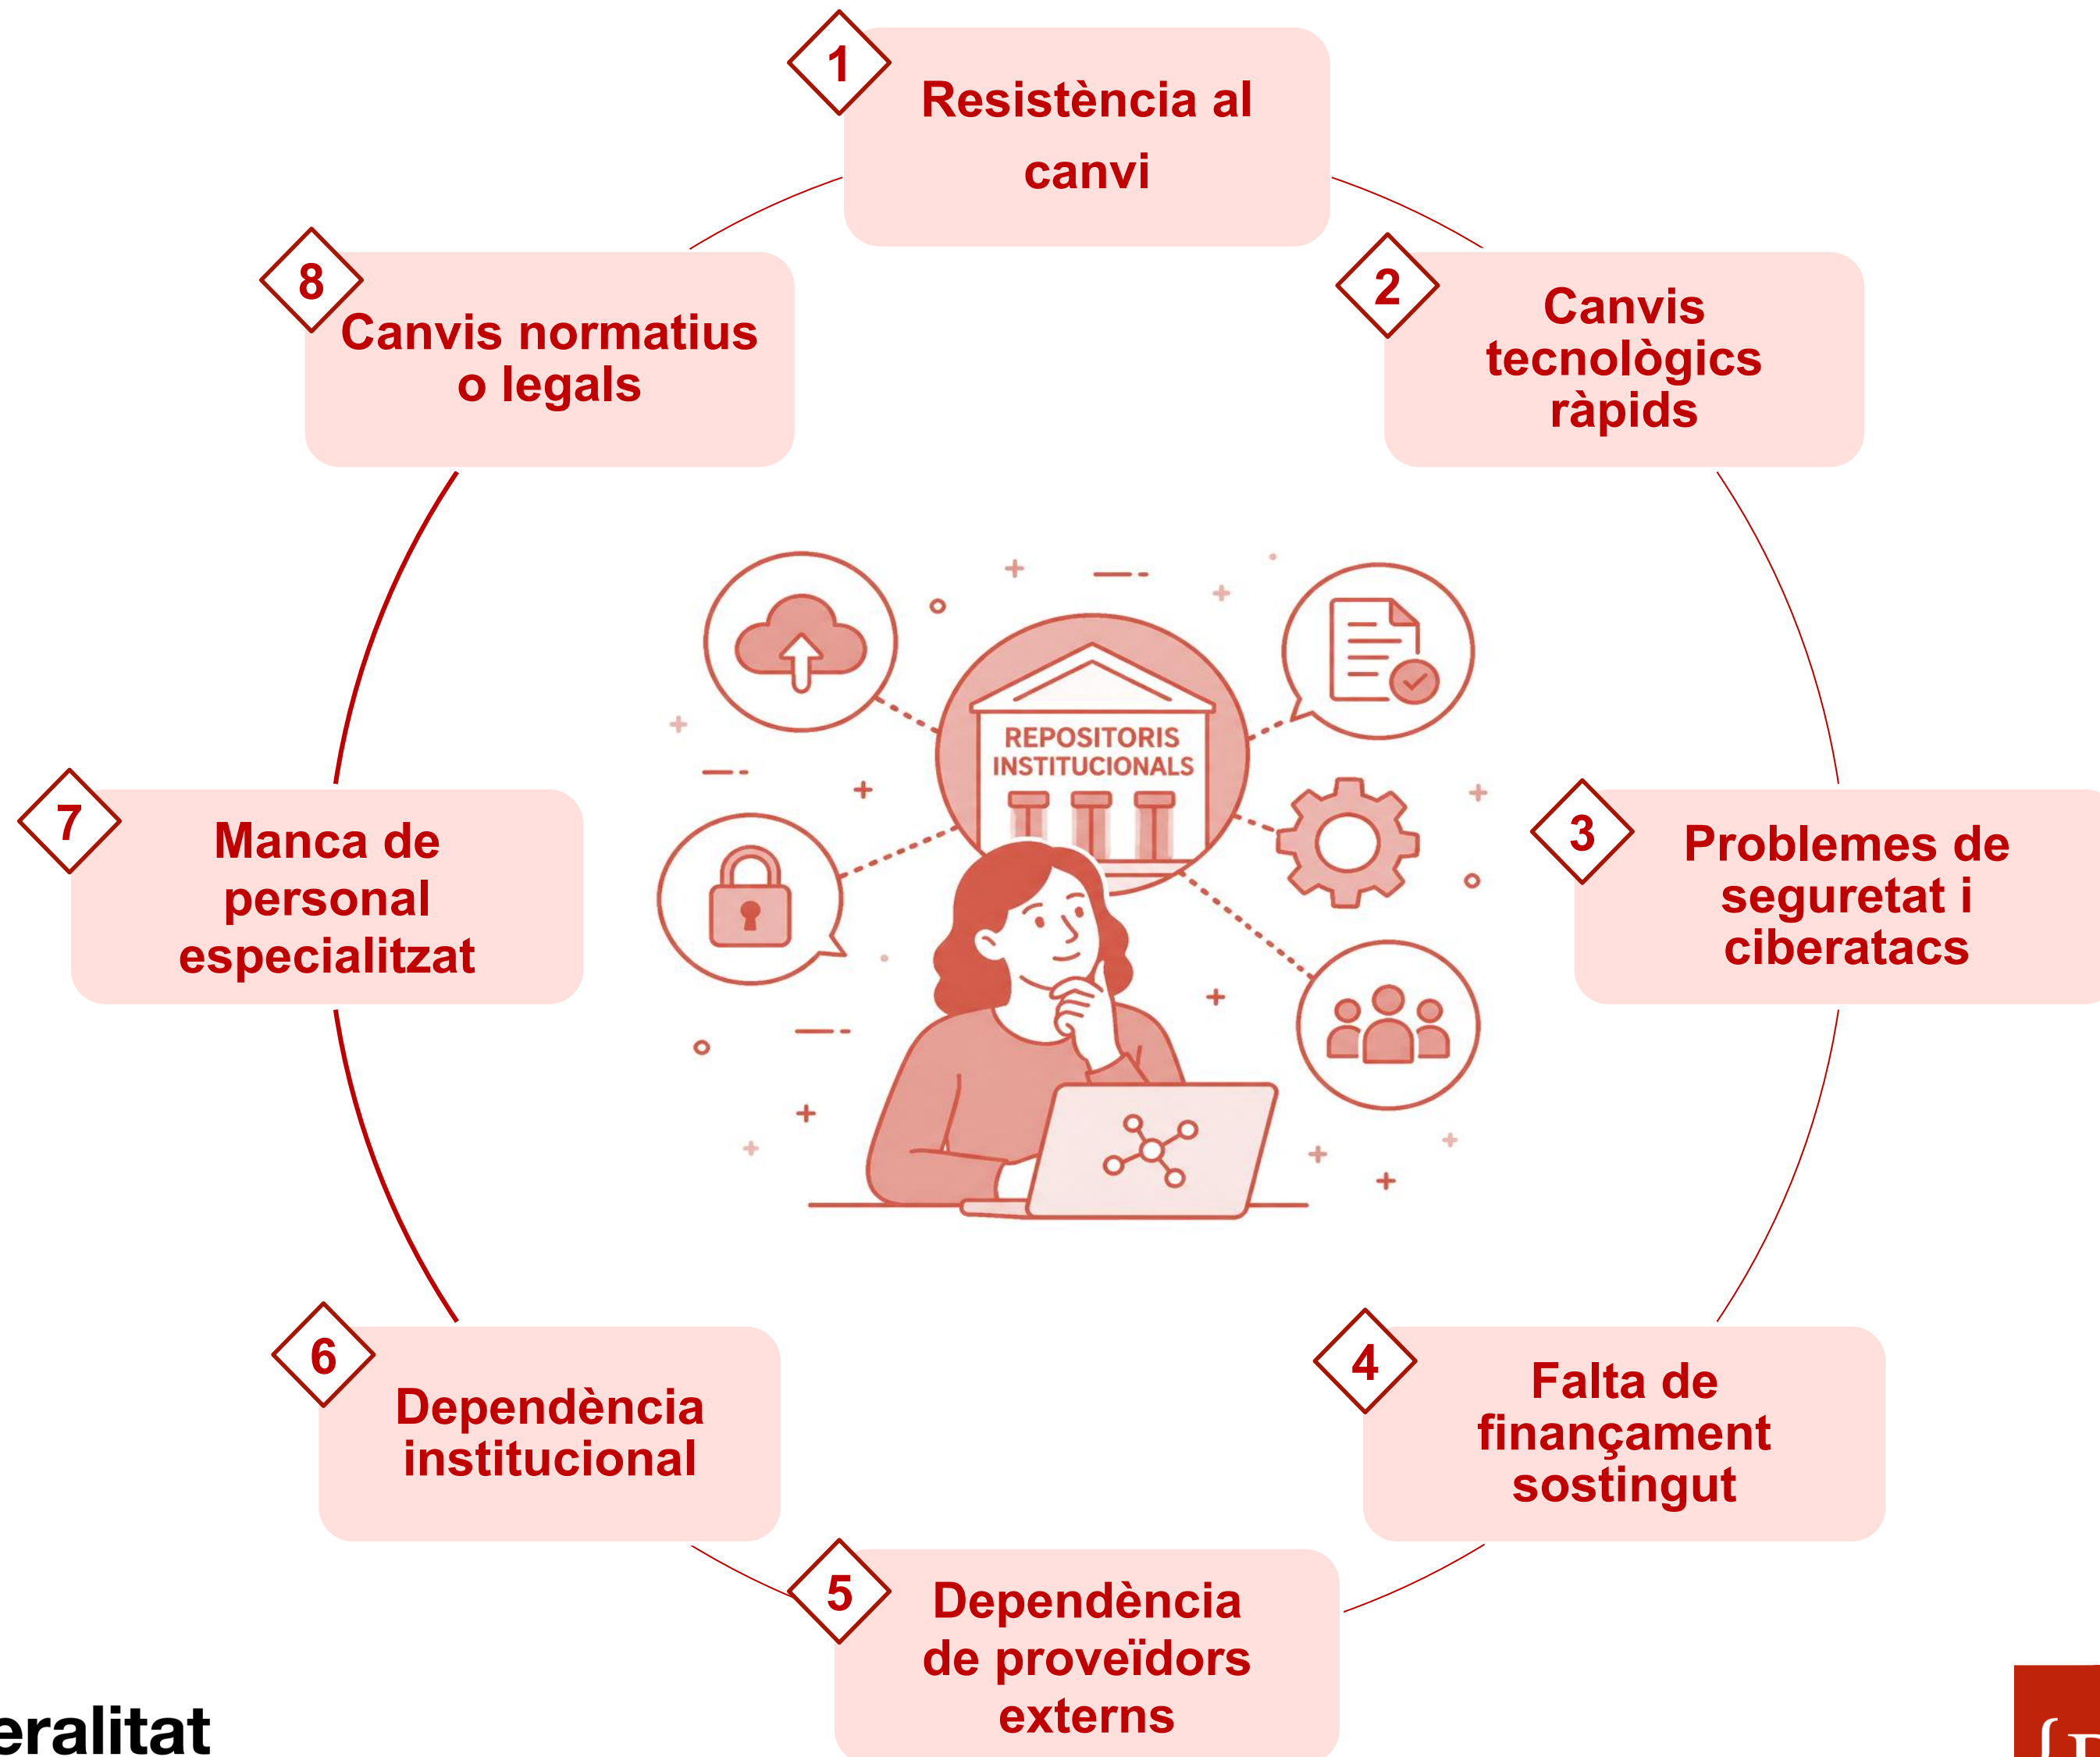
1
Resistència al canvi

2
Canvis tecnològics ràpids

3
Problemes de seguretat i ciberatacs

4
Falta de finançament sostingut

5
Dependència de proveïdors externs

6
Dependència institucional

7
Manca de personal especialitzat

8
Canvis normatius o legals

REPOSITORIS INSTITUCIONALS

eralitat